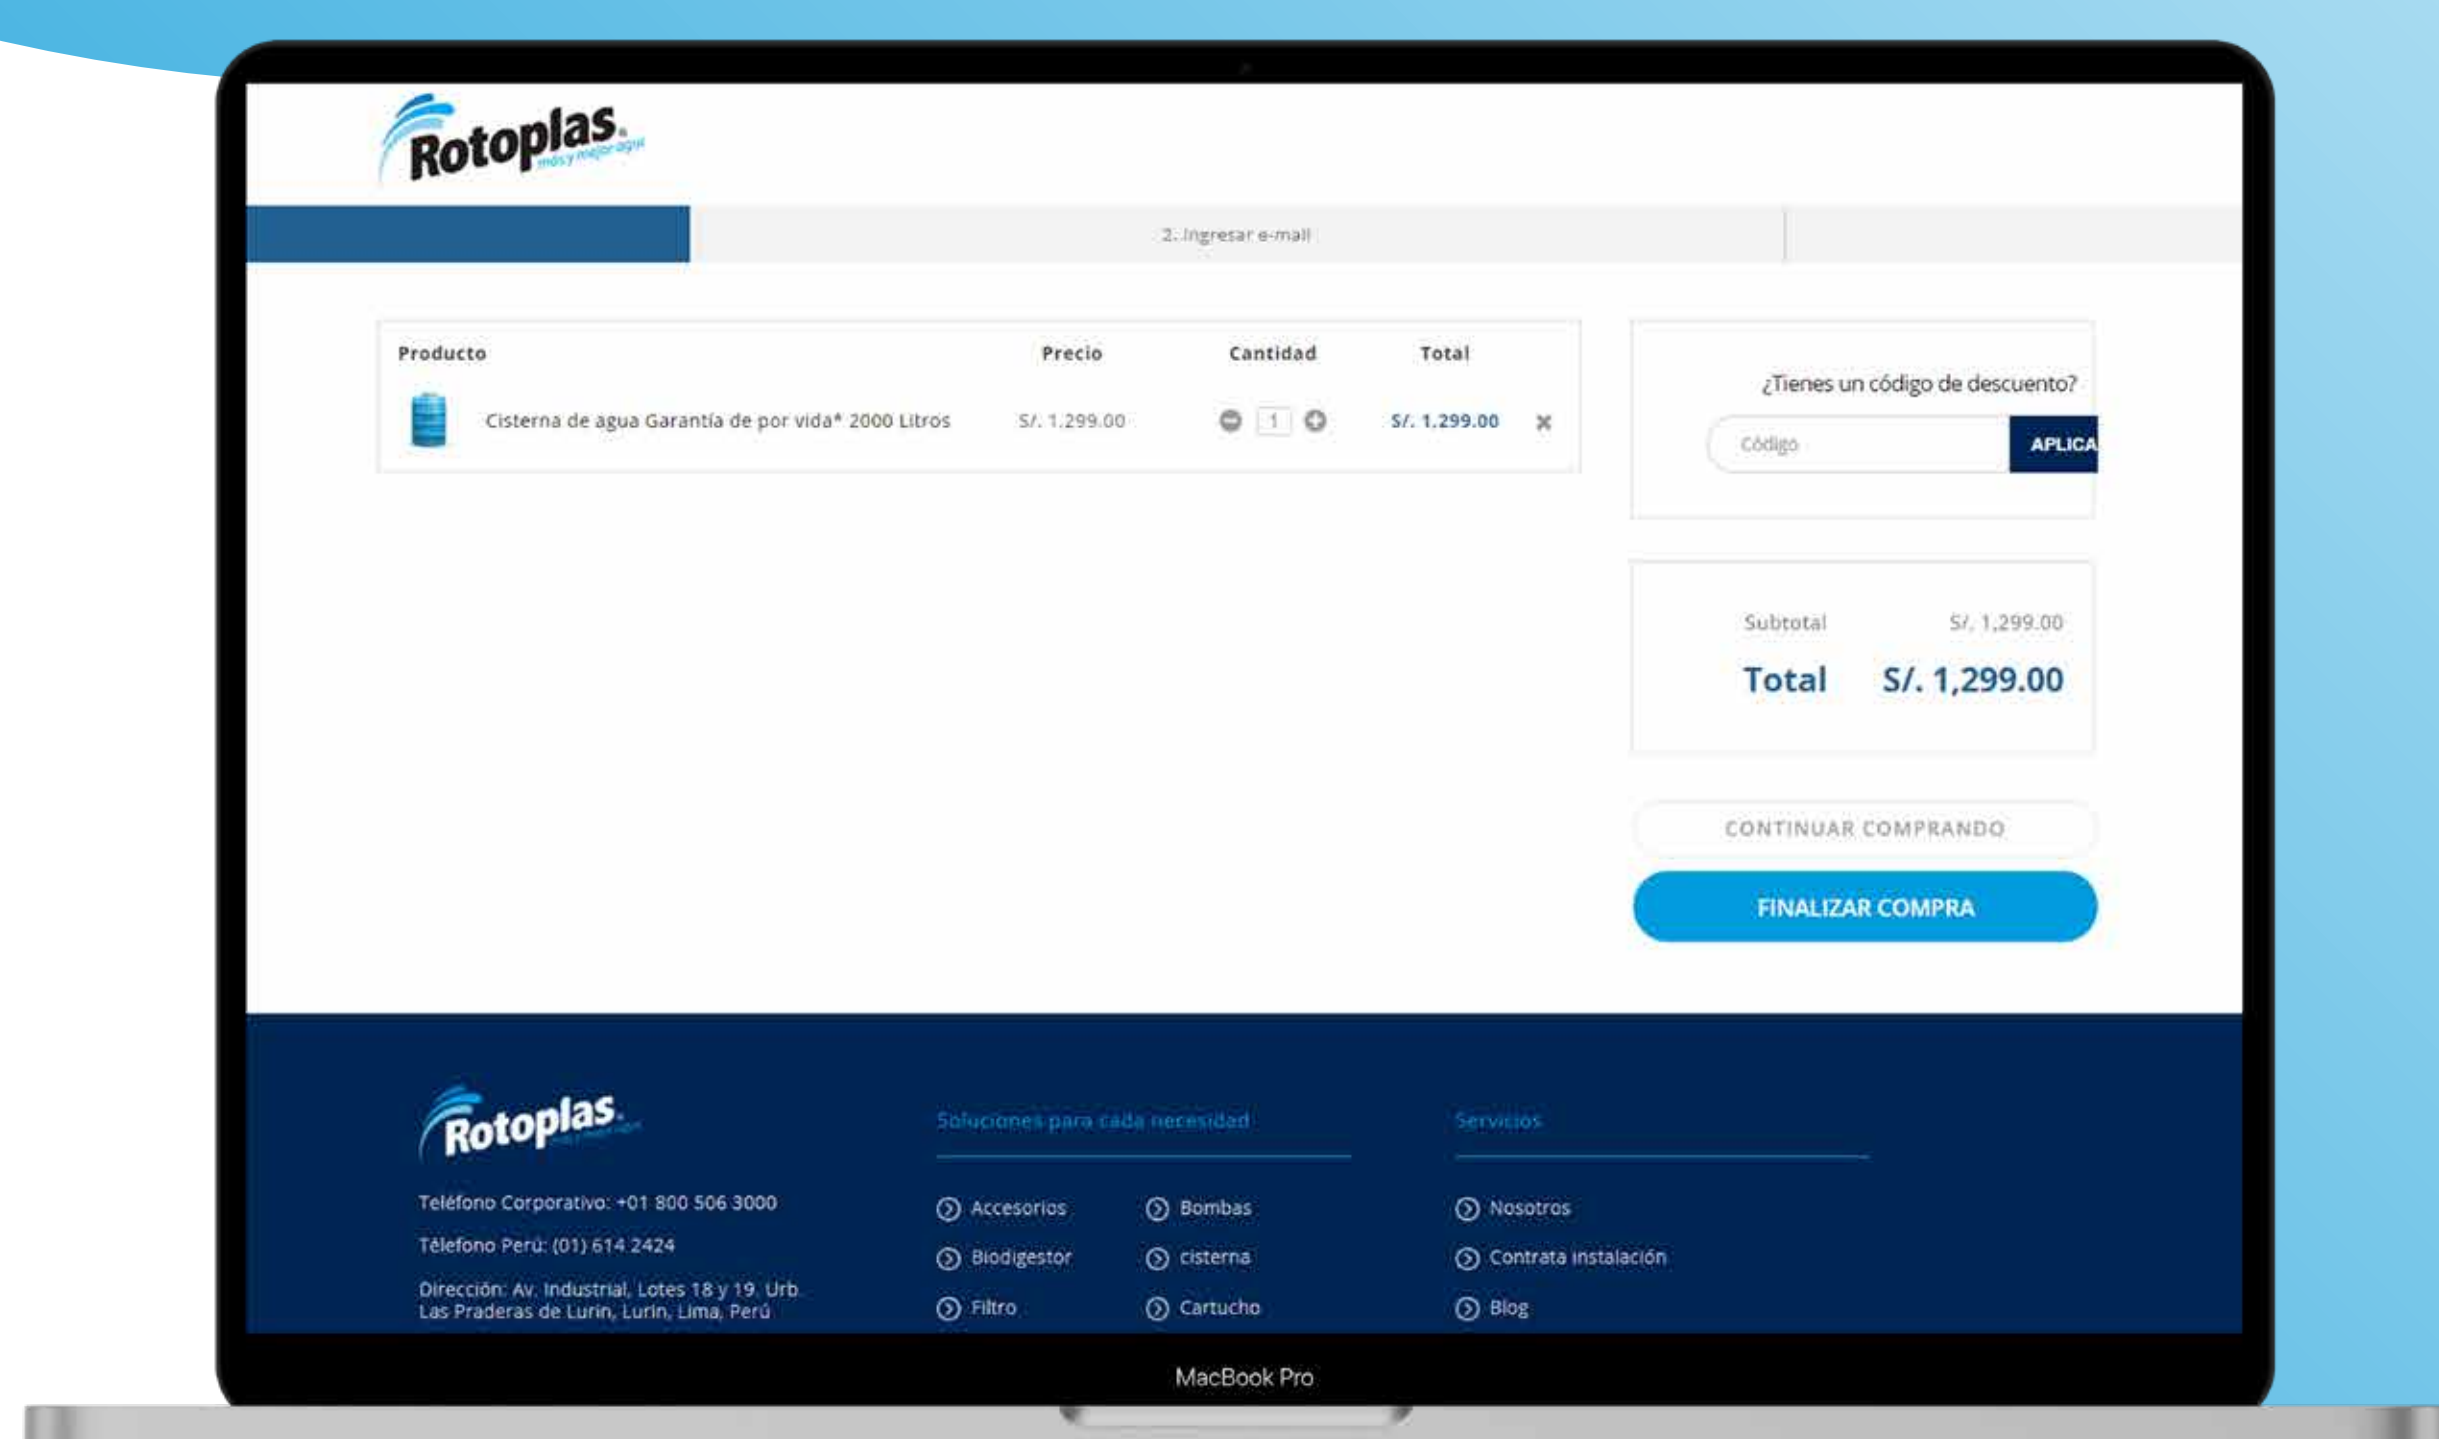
Rotoplas más y mejor agua

2. Ingresar e-mail

| Producto | Precio | Cantidad | Total |
|---|---|---|---|
| Cisterna de agua Garantía de por vida* 2000 Litros | S/. 1.299.00 | 1 | S/. 1.299.00 |

¿Tienes un código de descuento?

Código

APLICA

Subtotal S/. 1,299.00

Total S/. 1,299.00

CONTINUAR COMPRANDO

FINALIZAR COMPRA

Rotoplas

Teléfono Corporativo: +01 800 506 3000

Télefono Perú: (01) 614 2424

Dirección: Av. Industrial, Lotes 18 y 19. Urb. Las Praderas de Lurin, Lurin, Lima, Perú

Soluciones para cada necesidad

Accesorios

Bombas

Biodigestor

cisterna

Filtro

Cartucho

Servicios

Nosotros

Contrata instalación

Blog

MacBook Pro